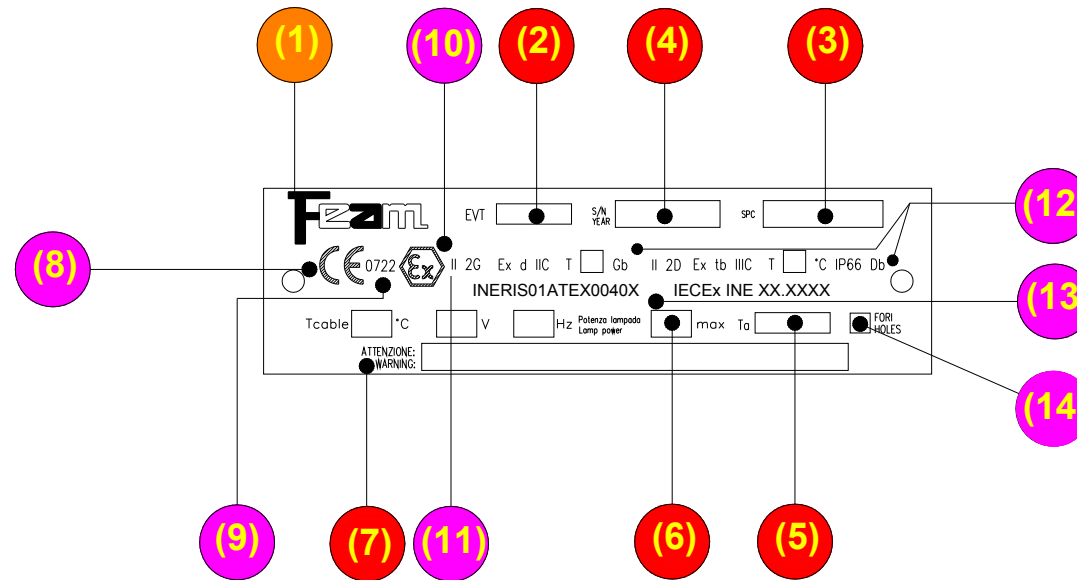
(1) (10) (2) (4) (3) (12)

Feam EVT S/N YEAR SPC

(8) CE 0722 Ex II 2G Ex d IIC T Gb II 2D Ex tb IIIC T °C IP66 Db

INERIS01ATEX0040X IECEx INE XX.XXXX (13)

Tcable °C V Hz Potenza lampada Lamp power max Ta FORI HOLES

ATTENZIONE: WARNING: (14)

(9) (7) (11) (6) (5)